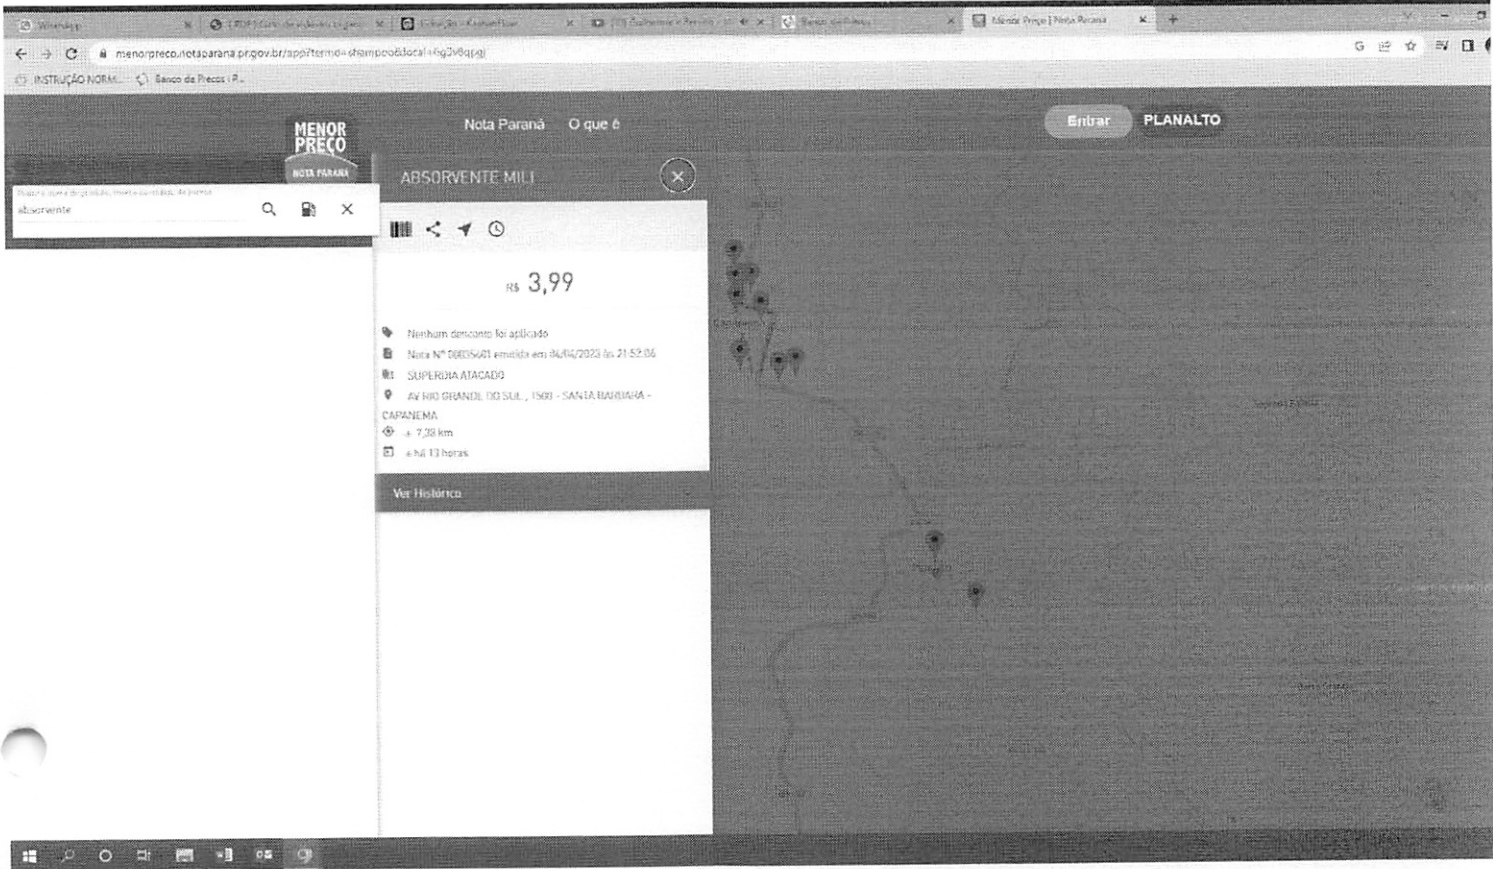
WhatsApp | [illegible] | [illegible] | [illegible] | Banco de Preços | Menor Preço | Nota Paraná

menorpreco.notaparana.pr.gov.br/app?termo=shampoo&local=6g3v6qgj

INSTRUÇÃO NORM... | Banco de Preços | P...

MENOR PREÇO
NOTA PARANÁ

Nota Paraná O que é

Entrar PLANALTO

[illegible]
absorvente

ABSORVENTE MILI

R$ 3,99

Nenhum desconto foi aplicado
Nota Nº 000035601 emitida em 04/04/2023 às 21:52:06
SUPERDIA ATACADO
AV RIO GRANDE DO SUL, 1500 - SANTA BARBARA - CAPANEMA
± 7,38 km
± há 13 horas

Ver Histórico